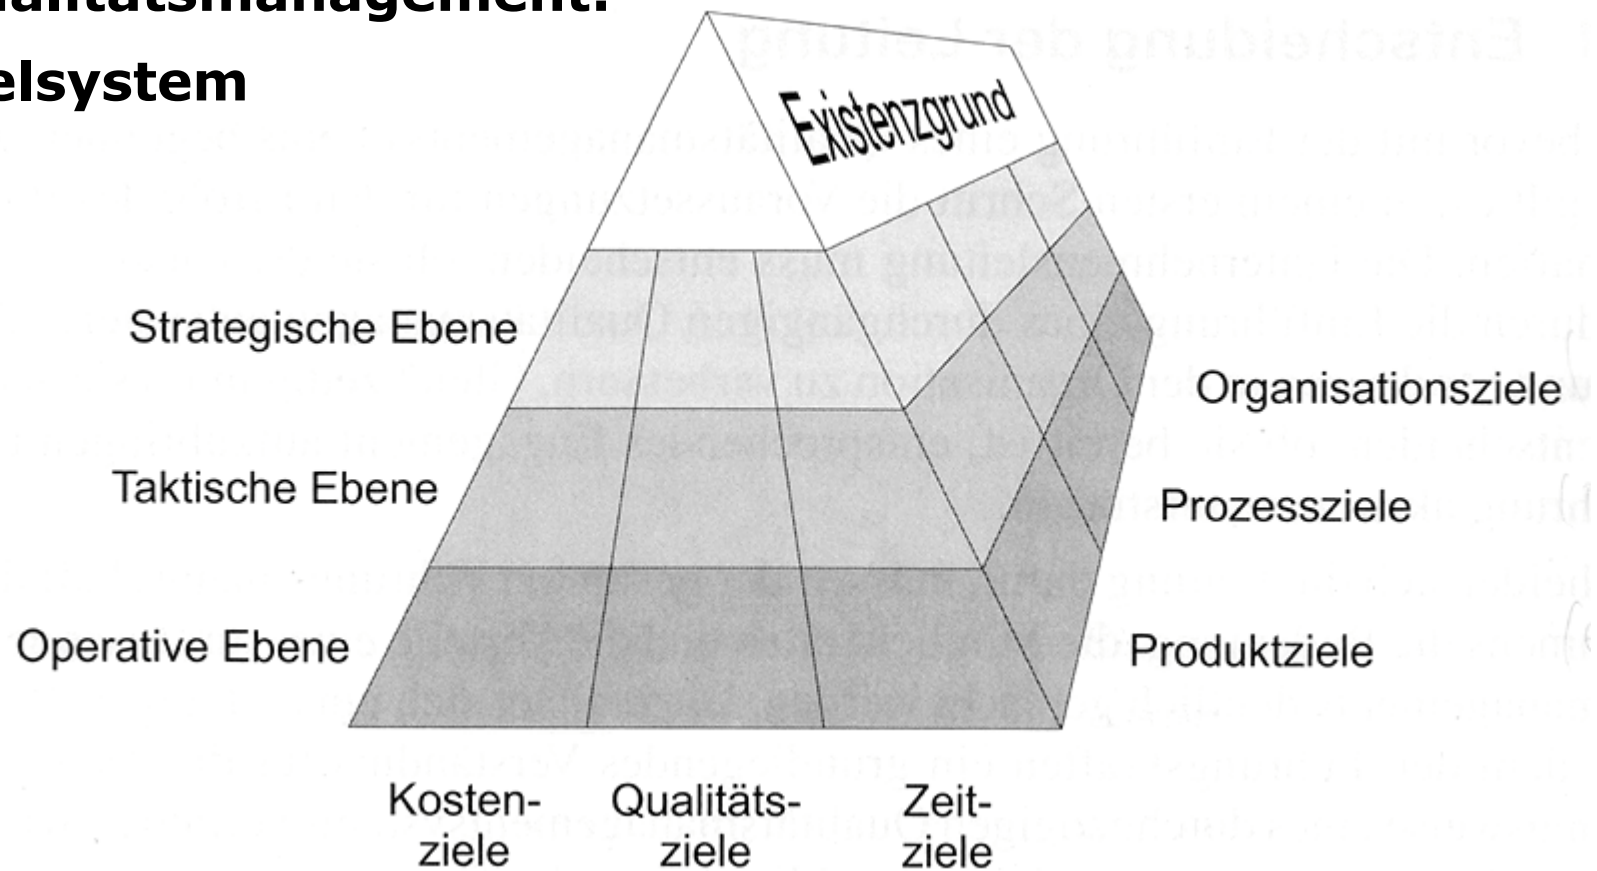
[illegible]alitätsmanagement:

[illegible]elsystem

Existenzgrund

Strategische Ebene

Taktische Ebene

Operative Ebene

Organisationsziele

Prozessziele

Produktziele

Kostenziele

Qualitätsziele

Zeitziele

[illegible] Entscheidung der Leitung